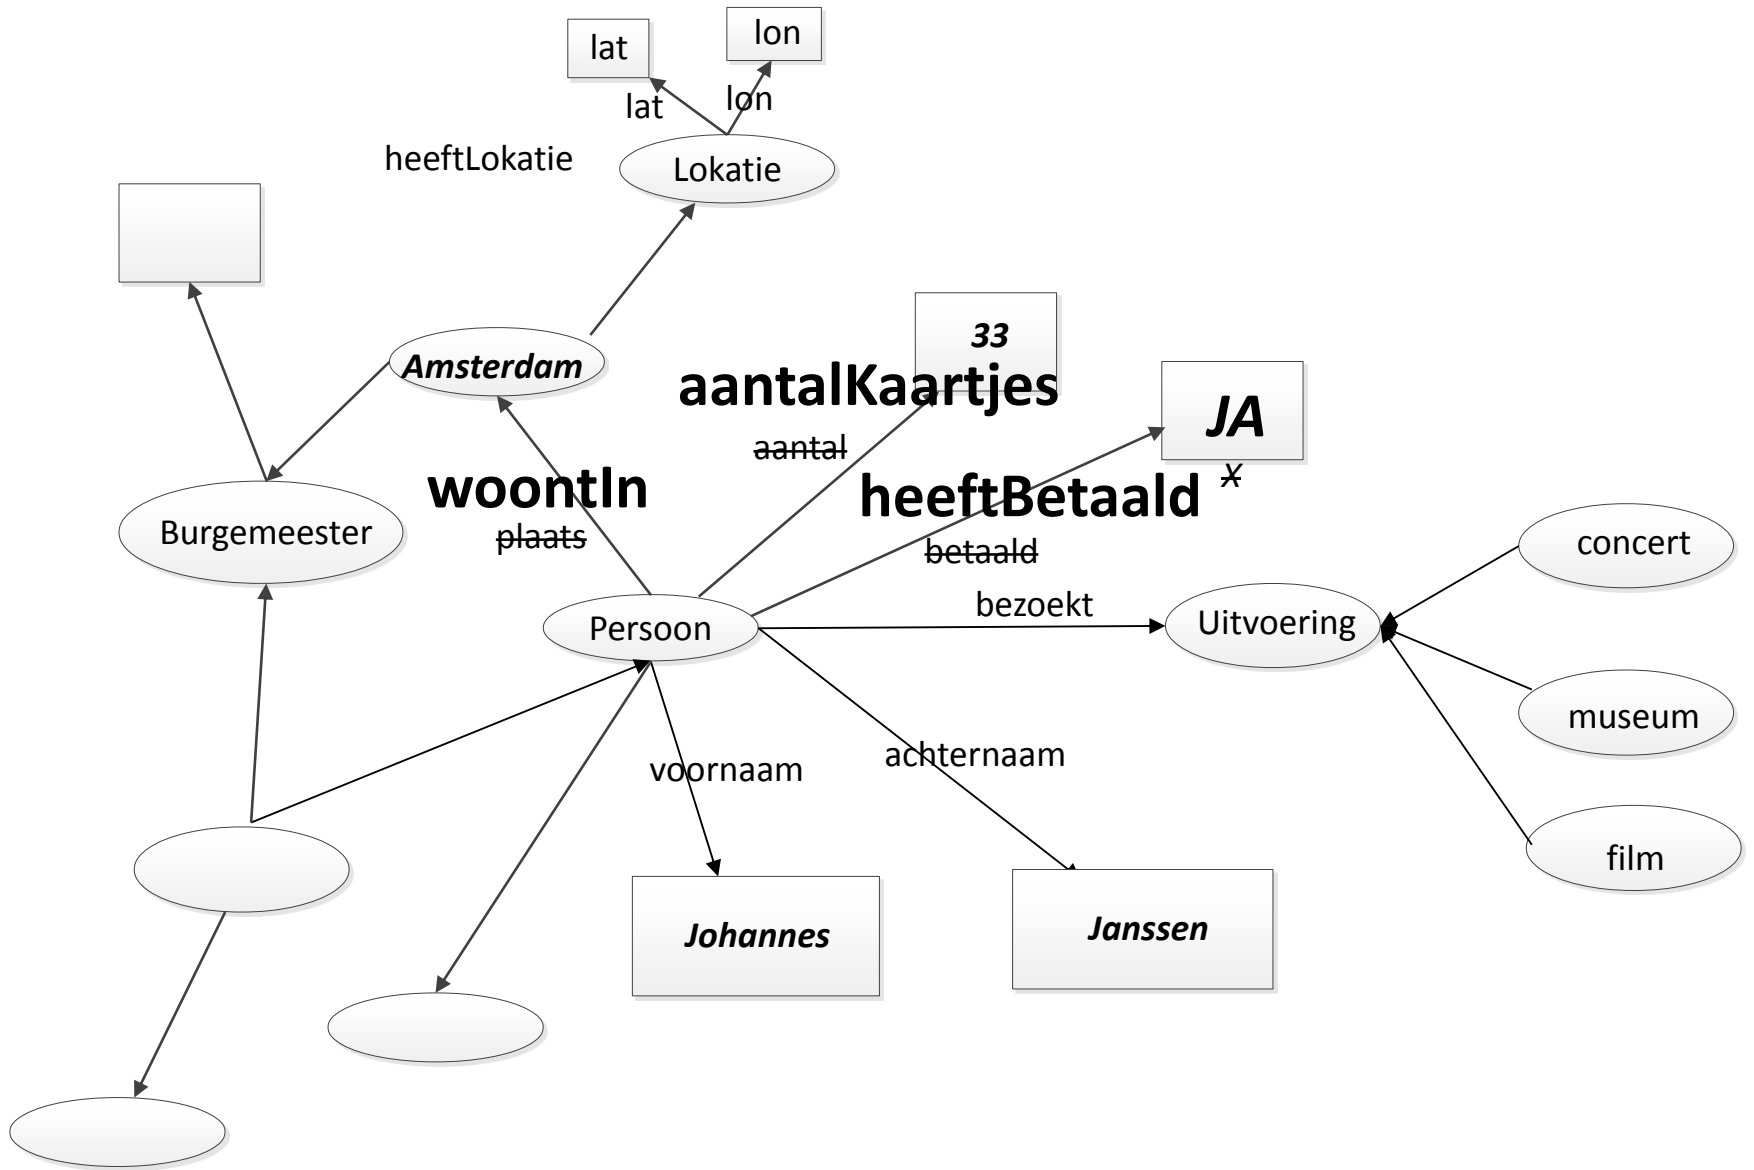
lat
lon
lat
lon
heeftLokatie
Lokatie
Amsterdam
33
aantalKaartjes
aantal
JA
x
woontIn
plaats
heeftBetaald
betaald
Burgemeester
concert
bezoekt
Persoon
Uitvoering
museum
voornaam
achternaam
film
Johannes
Janssen